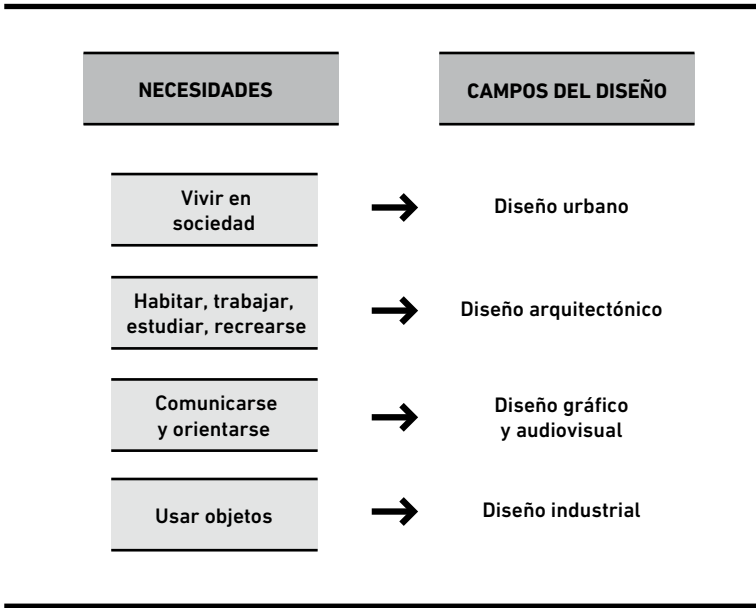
| NECESIDADES | | CAMPOS DEL DISEÑO |
|---|---|---|
| Vivir en sociedad | → | Diseño urbano |
| Habitar, trabajar, estudiar, recrearse | → | Diseño arquitectónico |
| Comunicarse y orientarse | → | Diseño gráfico y audiovisual |
| Usar objetos | → | Diseño industrial |